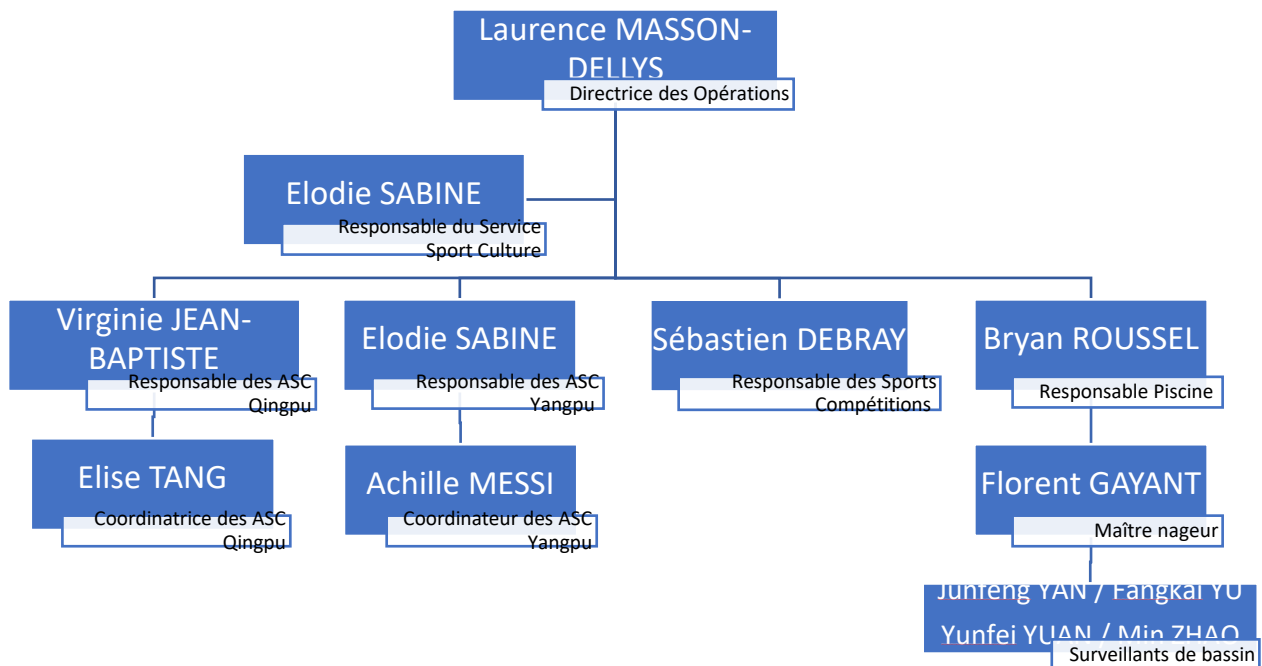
Laurence MASSON-DELLYS
Directrice des Opérations

Elodie SABINE
Responsable du Service Sport Culture

Virginie JEAN-BAPTISTE
Responsable des ASC Qingpu

Elise TANG
Coordinatrice des ASC Qingpu

Elodie SABINE
Responsable des ASC Yangpu

Achille MESSI
Coordinateur des ASC Yangpu

Sébastien DEBRAY
Responsable des Sports Compétitions

Bryan ROUSSEL
Responsable Piscine

Florent GAYANT
Maître nageur

Junfeng YAN / Fangkai YU
Yunfei YUAN / Min ZHAO
Surveillants de bassin